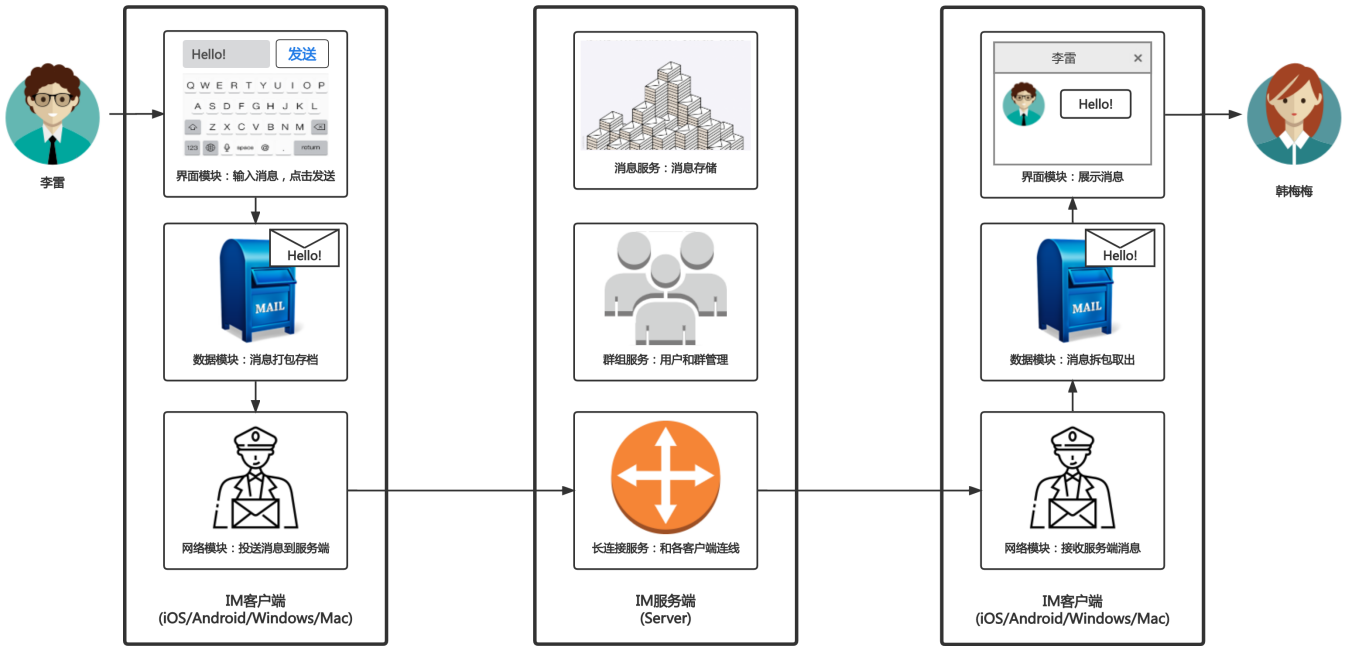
李雷

Hello!
发送
Q W E R T Y U I O P
A S D F G H J K L
Z X C V B N M
123 space @ . return
界面模块：输入消息，点击发送

Hello!
MAIL
数据模块：消息打包存档

网络模块：投送消息到服务端

IM客户端
(iOS/Android/Windows/Mac)

消息服务：消息存储

群组服务：用户和群管理

长连接服务：和各客户端连线

IM服务端
(Server)

李雷
×
Hello!
界面模块：展示消息

Hello!
MAIL
数据模块：消息拆包取出

网络模块：接收服务端消息

IM客户端
(iOS/Android/Windows/Mac)

韩梅梅